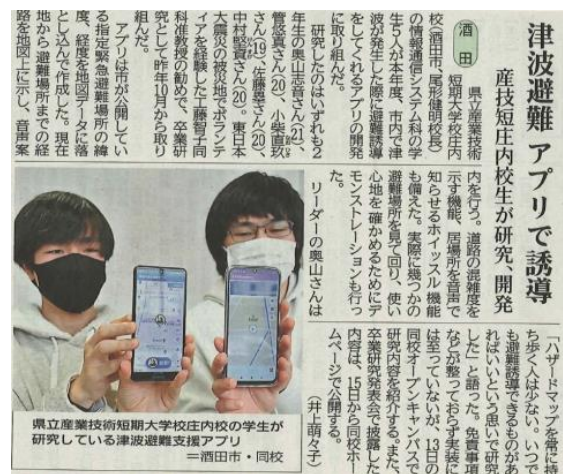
津波避難 アプリで誘導

産技短庄内校生が研究、開発

酒田

県立産業技術短期大学校庄内校（酒田市、尾形健明校長）の情報通信システム科の学生5人が本年、市内で津波が発生した際に避難誘導をしてくれるアプリの開発に取り組んだ。

研究したのはいずれも2年生の奥山志音さん（21）、小柴直政さん（20）、菅原悠真さん（19）、佐藤晴奈さん（20）、中村智哉さん（20）。東日本大震災の被災地でボランティアを経験した工藤智子科准教授の勧めで、卒業研究として昨年10月から取り組んだ。

アプリは市が公開している指定緊急避難場所の緯度、経度を地図データに落とし込んで作成した。現在地から避難場所までの経路を地図上に示し、音声案内を行う。道路の混雑度を示す機能、居場所を音声で知らせるホイッスル機能も備えた。実際に現場を回り、使い心地を確かめるためにデモンストレーションも行った。

リーダーの奥山さんは「ハザードマップを常に持ち歩く人は少ない。いつでも避難誘導できるものがあればいいという思いで研究した」と語った。免責事項などが整っておらず実装には至っていないが、13日の同校オープンキャンパスで研究内容を紹介する。また、卒業研究発表会で披露した内容は、15日から同校ホームページで公開する。

（井上萌々子）

県立産業技術短期大学校庄内校の学生が研究している津波避難支援アプリ
＝酒田市・同校